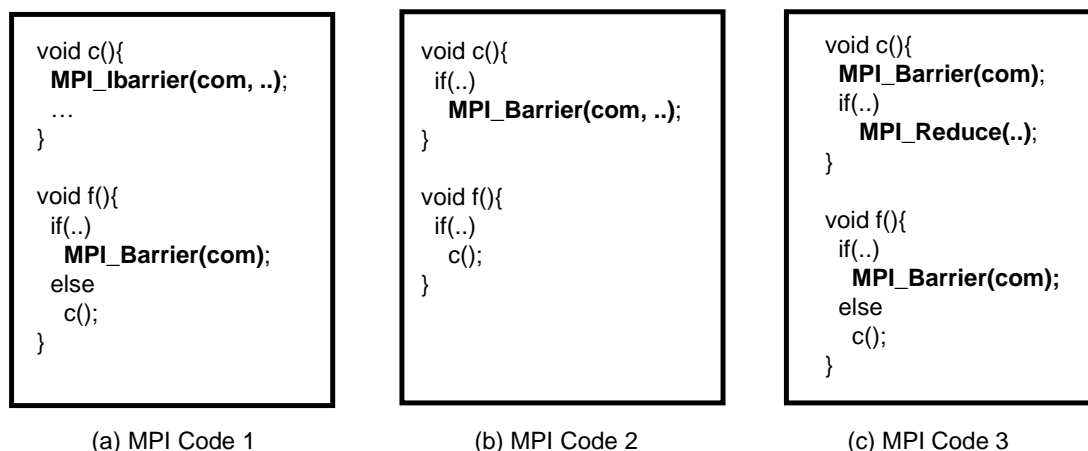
void c(){
MPI_Ibarrier(com, ..);
…
}

void f(){
if(..)
MPI_Barrier(com);
else
c();
}

(a) MPI Code 1

void c(){
if(..)
MPI_Barrier(com, ..);
}

void f(){
if(..)
c();
}

(b) MPI Code 2

void c(){
MPI_Barrier(com);
if(..)
MPI_Reduce(..);
}

void f(){
if(..)
MPI_Barrier(com);
else
c();
}

(c) MPI Code 3